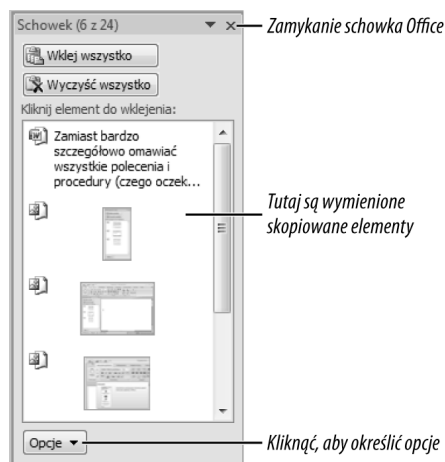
Schowek (6 z 24)

Zamykanie schowka Office

Wklej wszystko

Wyczyść wszystko

Kliknij element do wklejenia:

Zamiast bardzo szczegółowo omawiać wszystkie polecenia i procedury (czego oczek...

Tutaj są wymienione skopiowane elementy

Opcje

Kliknąć, aby określić opcje